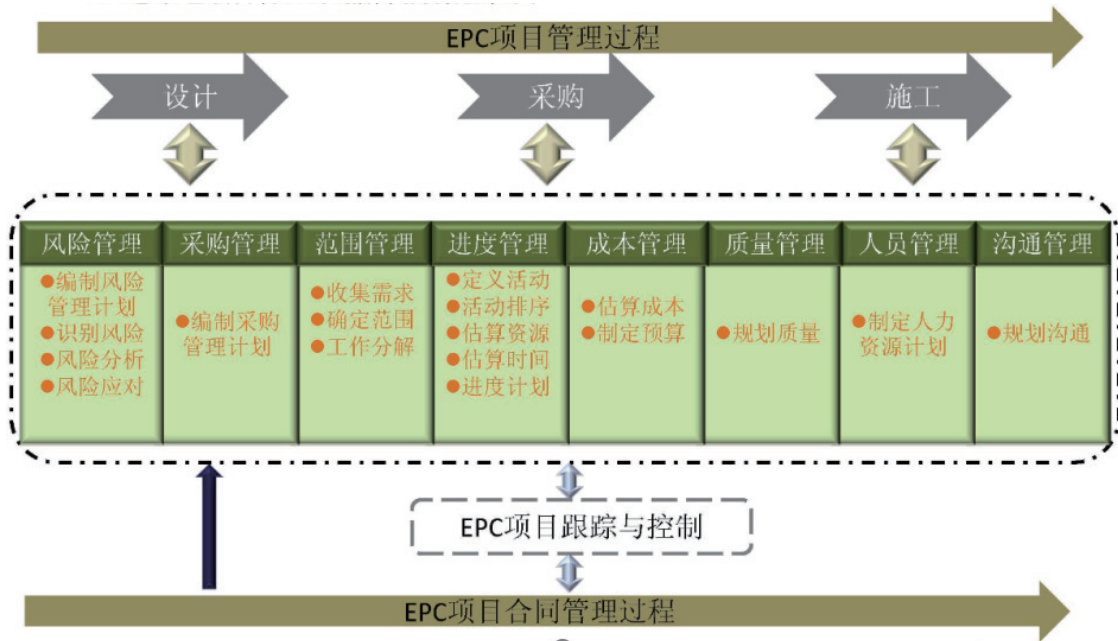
EPC项目管理过程

设计

采购

施工

| 风险管理 | 采购管理 | 范围管理 | 进度管理 | 成本管理 | 质量管理 | 人员管理 | 沟通管理 |
|---|---|---|---|---|---|---|---|
| ●编制风险管理计划 ●识别风险 ●风险分析 ●风险应对 | ●编制采购管理计划 | ●收集需求 ●确定范围 ●工作分解 | ●定义活动 ●活动排序 ●估算资源 ●估算时间 ●进度计划 | ●估算成本 ●制定预算 | ●规划质量 | ●制定人力资源计划 | ●规划沟通 |

EPC项目跟踪与控制

EPC项目合同管理过程